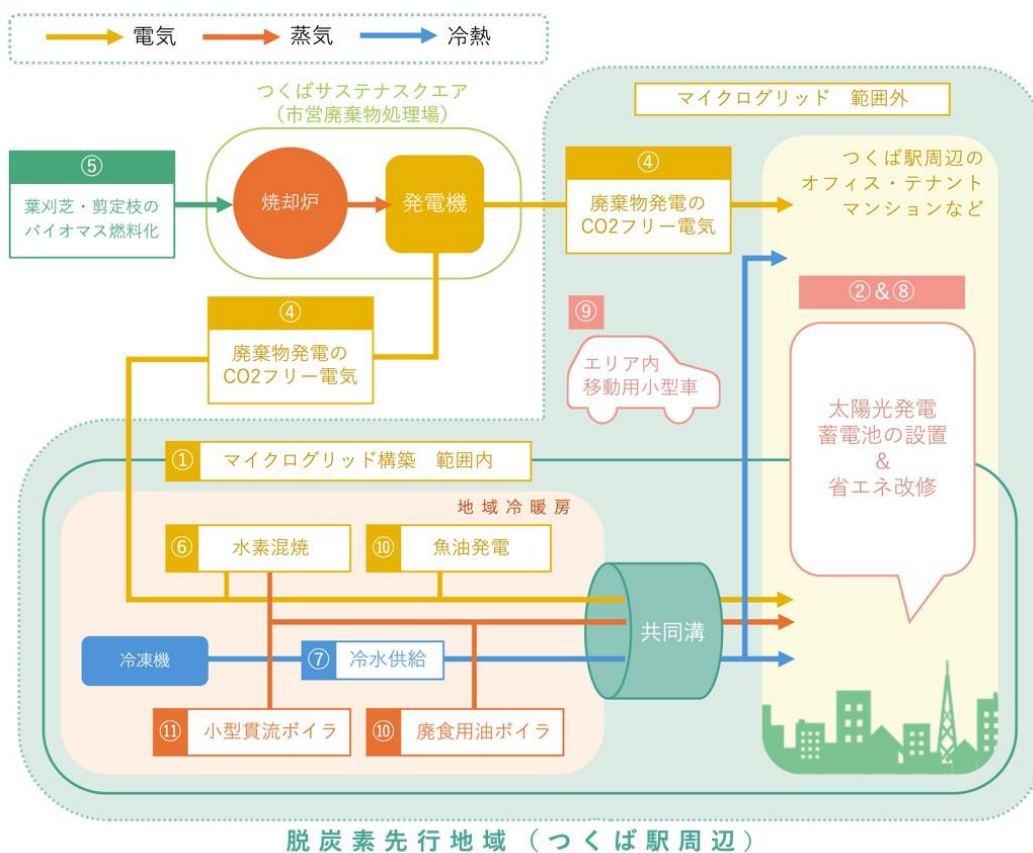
電気 蒸気 冷熱

つくばサステナスクエア
（市営廃棄物処理場）

マイクログリッド　範囲外

⑤
葉刈芝・剪定枝の
バイオマス燃料化

焼却炉

発電機

④
廃棄物発電の
CO2フリー電気

つくば駅周辺の
オフィス・テナント
マンションなど

②&⑧

④
廃棄物発電の
CO2フリー電気

⑨
エリア内
移動用小型車

太陽光発電
蓄電池の設置
&
省エネ改修

①　マイクログリッド構築　範囲内

地域冷暖房

⑥　水素混焼

⑩　魚油発電

共同溝

冷凍機

⑦　冷水供給

⑪　小型貫流ボイラ

⑩　廃食用油ボイラ

脱炭素先行地域（つくば駅周辺）